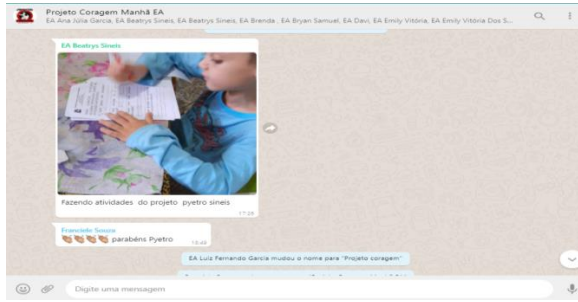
Projeto Coragem Manhã EA
EA Ana Júlia Garcia, EA Beatrys Sineis, EA Beatrys Sineis, EA Brenda , EA Bryan Samuel, EA Davi, EA Emily Vitória, EA Emily Vitória Dos S...

EA Beatrys Sineis

Fazendo atividades do projeto pyetro sineis
17:28

Francielo Souza
👏🏽👏🏽👏🏽👏🏽 parabéns Pyetro
18:40

EA Luiz Fernando Garcia mudou o nome para "Projeto coragem"

Digite uma mensagem